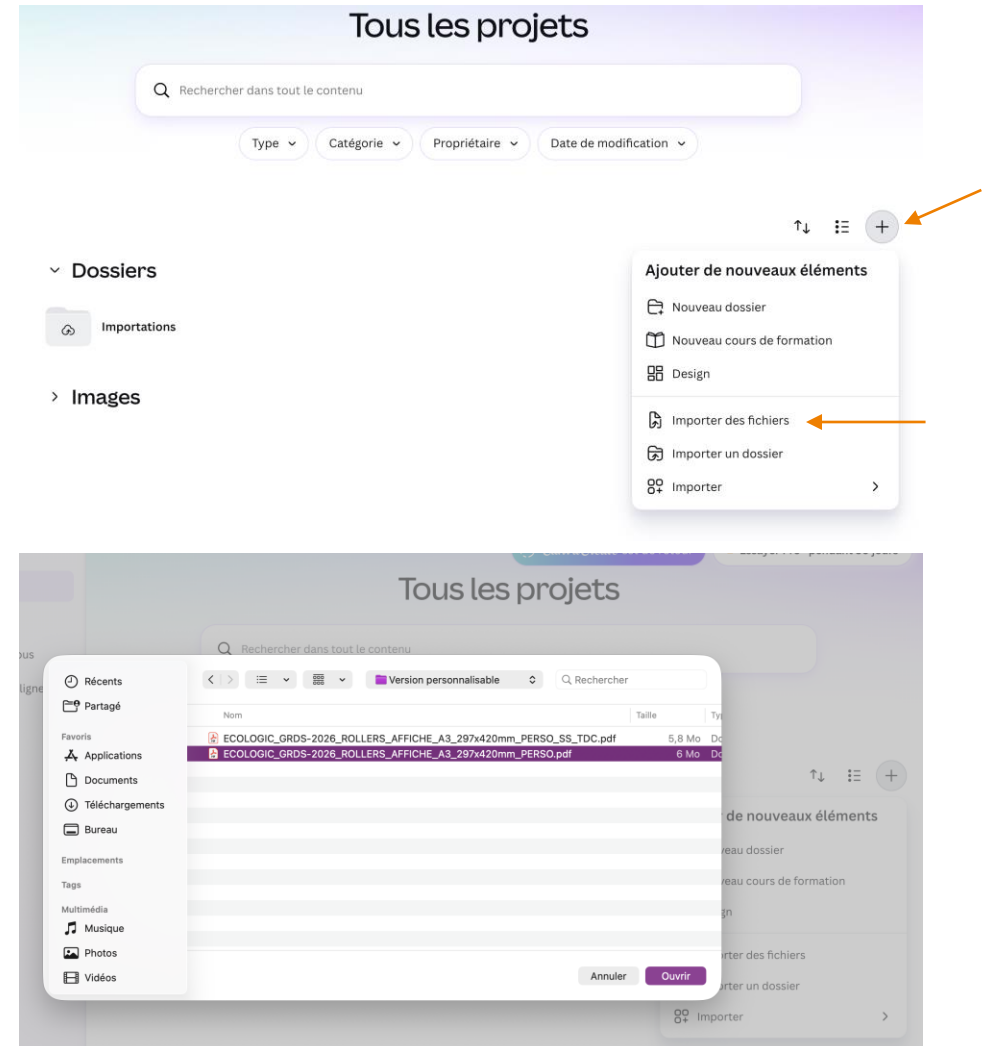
Tous les projets

Rechercher dans tout le contenu

Type Catégorie Propriétaire Date de modification

Dossiers

Importations

Images

Ajouter de nouveaux éléments

Nouveau dossier

Nouveau cours de formation

Design

Importer des fichiers

Importer un dossier

Importer

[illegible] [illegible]

Tous les projets

Rechercher dans tout le contenu

ous

ligne

Récents

Partagé

Favoris

Applications

Documents

Téléchargements

Bureau

Emplacements

Tags

Multimédia

Musique

Photos

Vidéos

Version personnalisable

Rechercher

| Nom | Taille | Ty |
|---|---|---|
| ECOLOGIC_GRDS-2026_ROLLERS_AFFICHE_A3_297x420mm_PERSO_SS_TDC.pdf | 5,8 Mo | Do |
| ECOLOGIC_GRDS-2026_ROLLERS_AFFICHE_A3_297x420mm_PERSO.pdf | 6 Mo | Do |

Annuler Ouvrir

r de nouveaux éléments

eau dossier

eau cours de formation

gn

rter des fichiers

rter un dossier

Importer